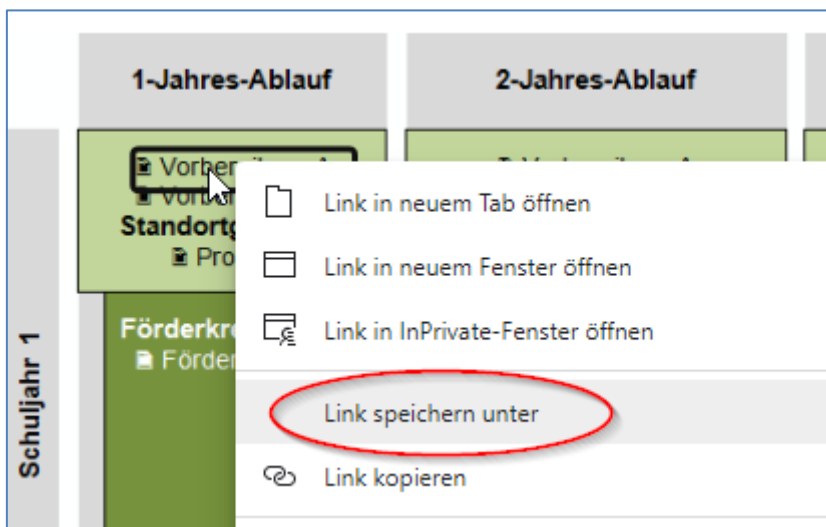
1-Jahres-Ablauf

2-Jahres-Ablauf

Vorber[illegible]
Vorb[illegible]
Standortg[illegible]
Pro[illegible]

Förderkr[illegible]
Förder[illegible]

Schuljahr 1

Link in neuem Tab öffnen

Link in neuem Fenster öffnen

Link in InPrivate-Fenster öffnen

Link speichern unter

Link kopieren